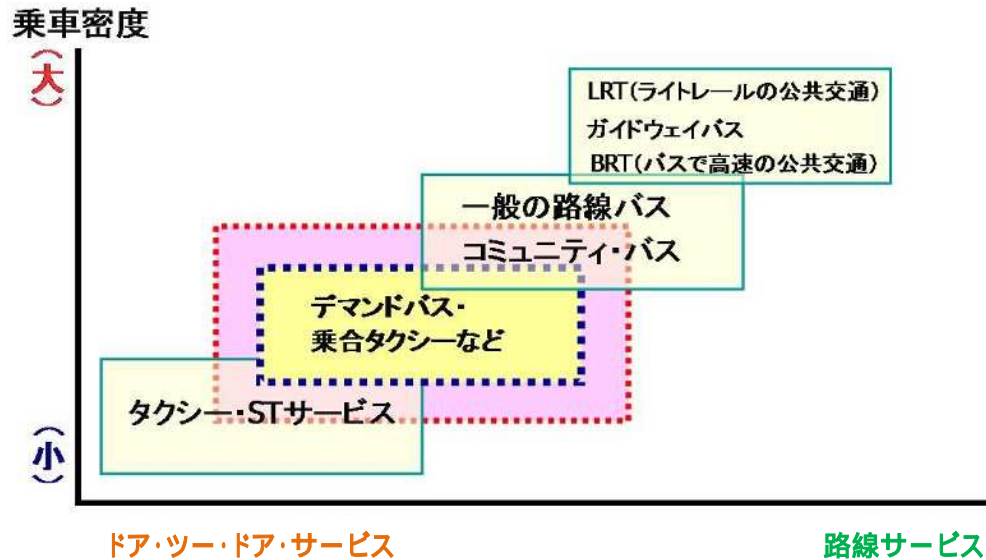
乗車密度

(大)

LRT(ライトレールの公共交通)
ガイドウェイバス
BRT(バスで高速の公共交通)

一般の路線バス
コミュニティ・バス

デマンドバス・
乗合タクシーなど

タクシー・STサービス

(小)

ドア・ツー・ドア・サービス

路線サービス